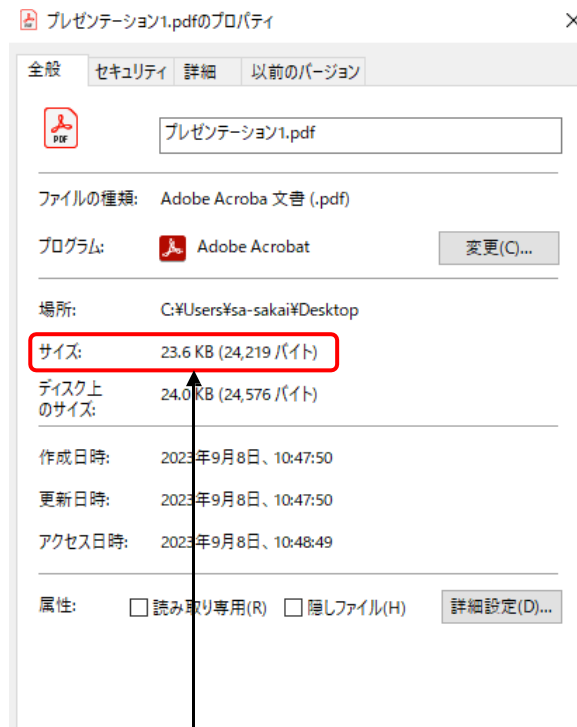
プレゼンテーション1.pdfのプロパティ

×

全般 | セキュリティ | 詳細 | 以前のバージョン

PDF

プレゼンテーション1.pdf

ファイルの種類: Adobe Acroba 文書 (.pdf)

プログラム: Adobe Acrobat

変更(C)...

場所: C:¥Users¥sa-sakai¥Desktop

サイズ: 23.6 KB (24,219 バイト)

ディスク上のサイズ: 24.0 KB (24,576 バイト)

作成日時: 2023年9月8日、10:47:50

更新日時: 2023年9月8日、10:47:50

アクセス日時: 2023年9月8日、10:48:49

属性: 読み取り専用(R) 隠しファイル(H)

詳細設定(D)...